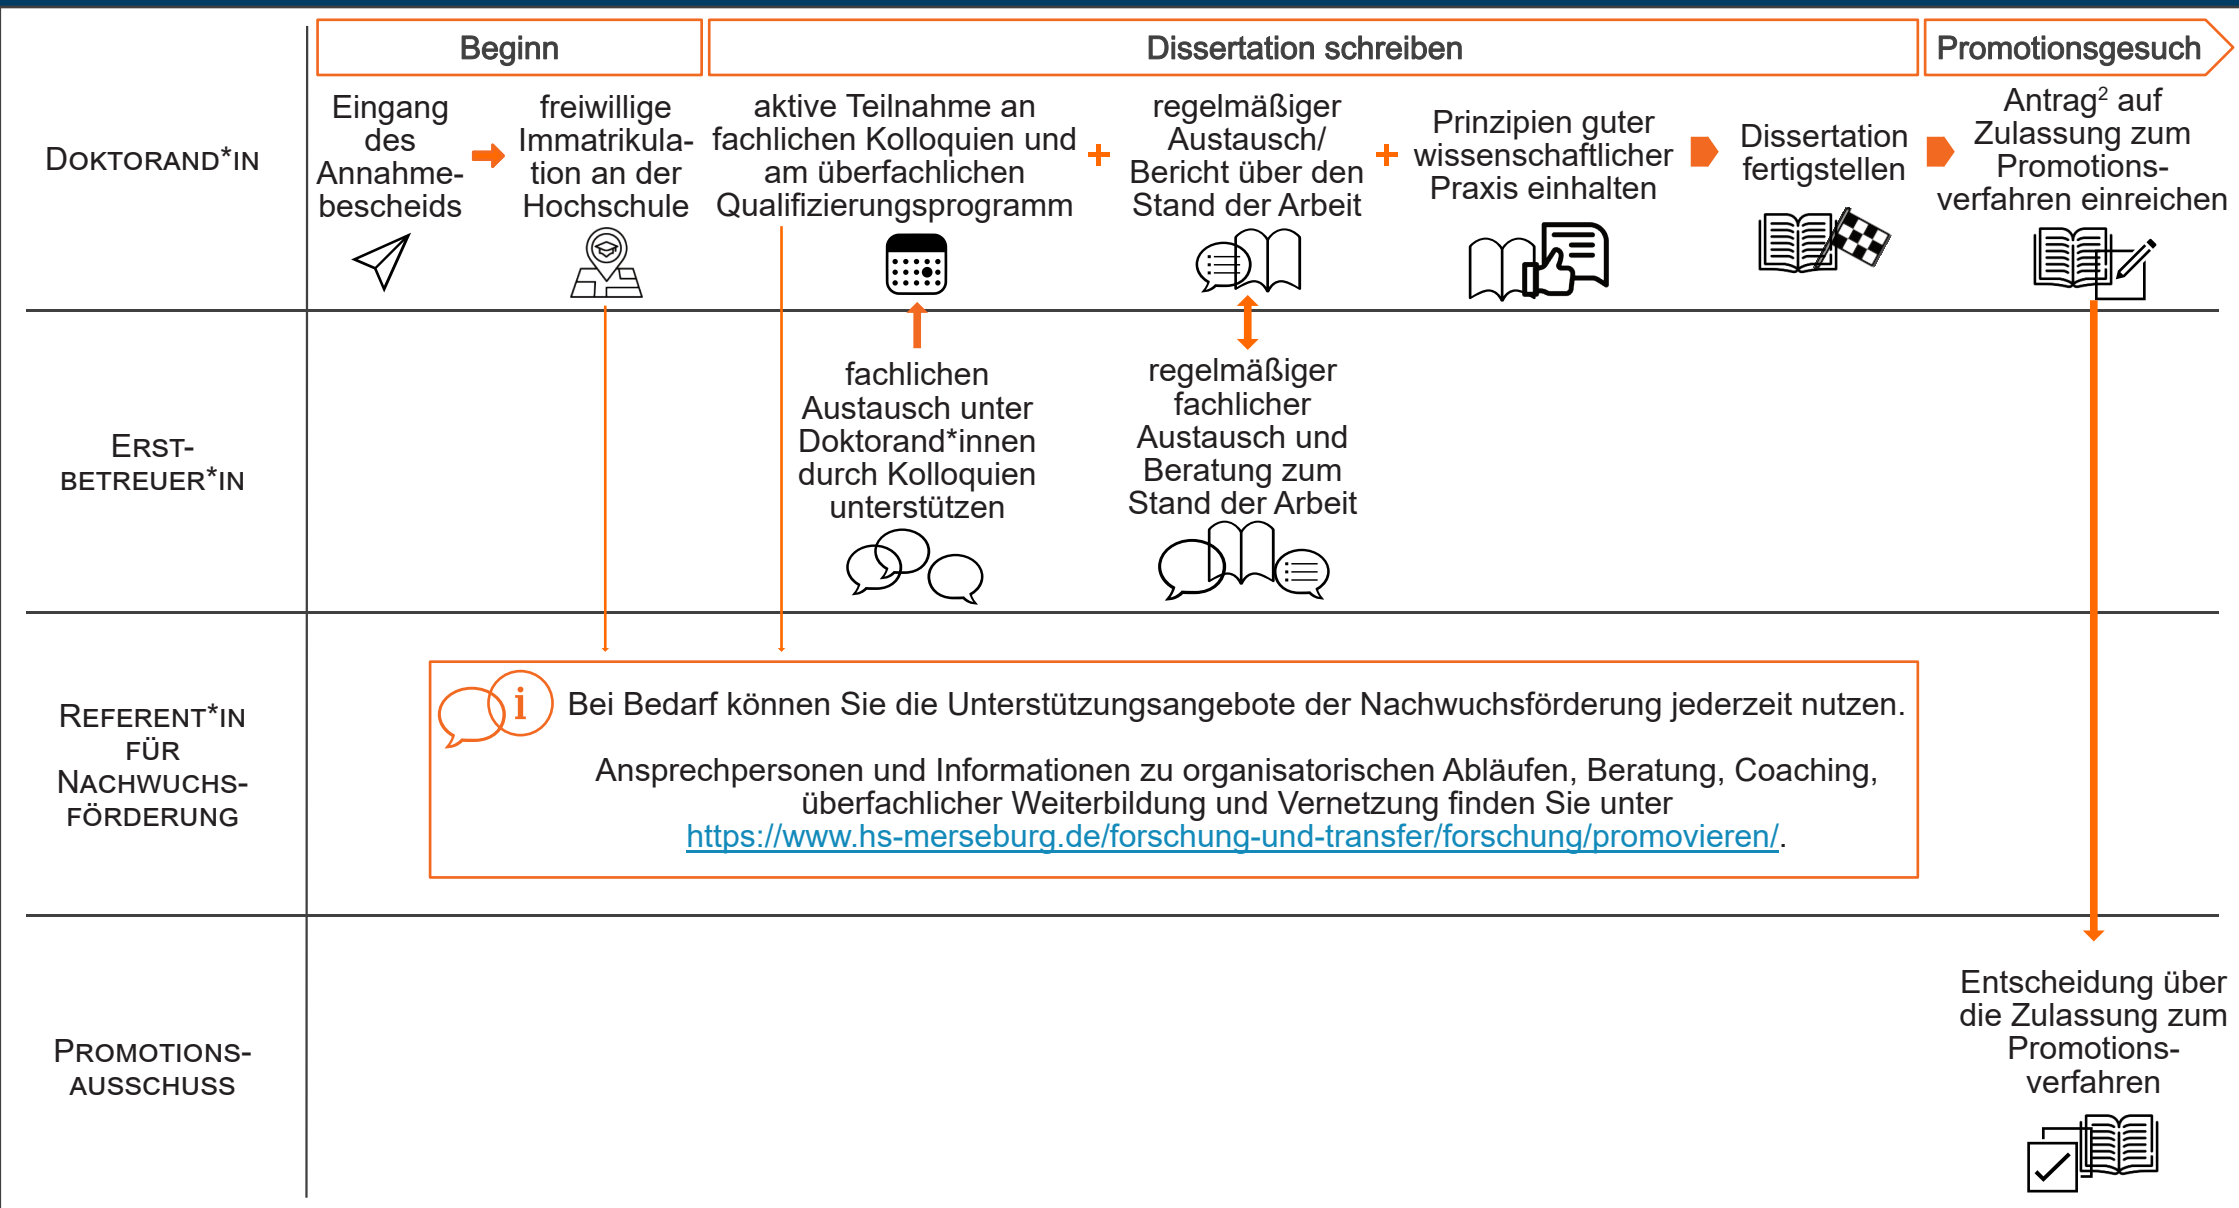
Beginn

Dissertation schreiben

Promotionsgesuch

DOKTORAND*IN

Eingang des Annahmebescheids

freiwillige Immatrikulation an der Hochschule

aktive Teilnahme an fachlichen Kolloquien und am überfachlichen Qualifizierungsprogramm

+

regelmäßiger Austausch/ Bericht über den Stand der Arbeit

+

Prinzipien guter wissenschaftlicher Praxis einhalten

Dissertation fertigstellen

Antrag$^2$ auf Zulassung zum Promotionsverfahren einreichen

ERST-BETREUER*IN

fachlichen Austausch unter Doktorand*innen durch Kolloquien unterstützen

regelmäßiger fachlicher Austausch und Beratung zum Stand der Arbeit

REFERENT*IN FÜR NACHWUCHSFÖRDERUNG

i

Bei Bedarf können Sie die Unterstützungsangebote der Nachwuchsförderung jederzeit nutzen.

Ansprechpersonen und Informationen zu organisatorischen Abläufen, Beratung, Coaching, überfachlicher Weiterbildung und Vernetzung finden Sie unter https://www.hs-merseburg.de/forschung-und-transfer/forschung/promovieren/.

PROMOTIONSAUSSCHUSS

Entscheidung über die Zulassung zum Promotionsverfahren